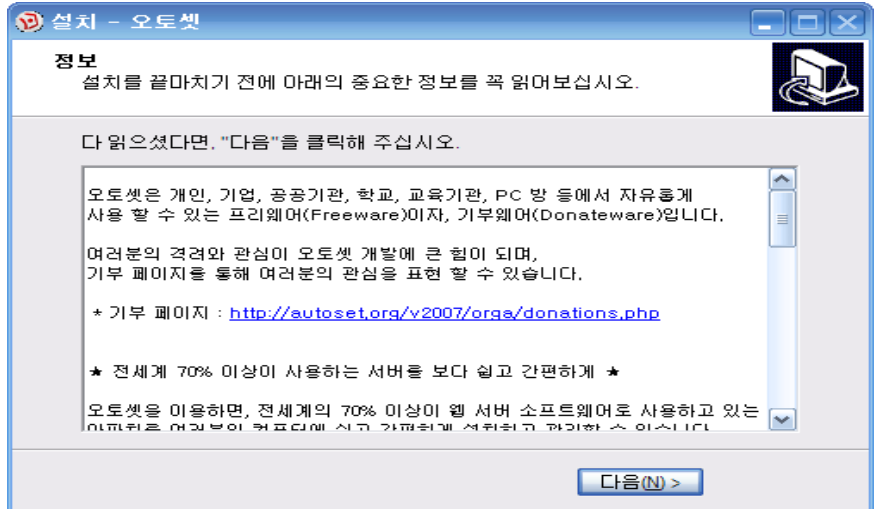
설치 - 오토셋

정보
설치를 끝마치기 전에 아래의 중요한 정보를 꼭 읽어보십시오.

다 읽으셨다면, "다음"을 클릭해 주십시오.

오토셋은 개인, 기업, 공공기관, 학교, 교육기관, PC 방 등에서 자유롭게 사용 할 수 있는 프리웨어(Freeware)이자, 기부웨어(Donateware)입니다.

여러분의 격려와 관심이 오토셋 개발에 큰 힘이 되며, 기부 페이지를 통해 여러분의 관심을 표현 할 수 있습니다.

* 기부 페이지 : http://autoset.org/v2007/orga/donations.php

★ 전세계 70% 이상이 사용하는 서버를 보다 쉽고 간편하게 ★

오토셋을 이용하면, 전세계의 70% 이상이 웹 서버 소프트웨어로 사용하고 있는 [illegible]

다음(N) >